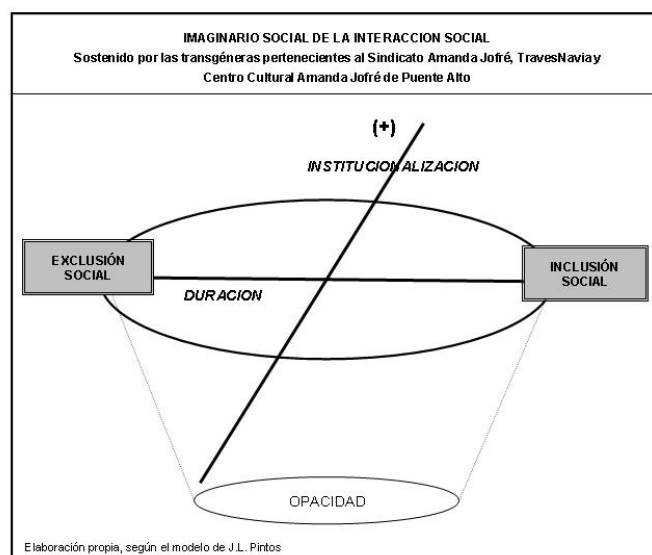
IMAGINARIO SOCIAL DE LA INTERACCION SOCIAL
Sostenido por las transgéneras pertenecientes al Sindicato Amanda Jofré, TravesNavia y Centro Cultural Amanda Jofré de Puente Alto

(+)

INSTITUCIONALIZACION

EXCLUSIÓN SOCIAL

INCLUSIÓN SOCIAL

DURACION

OPACIDAD

Elaboración propia, según el modelo de J.L. Pintos